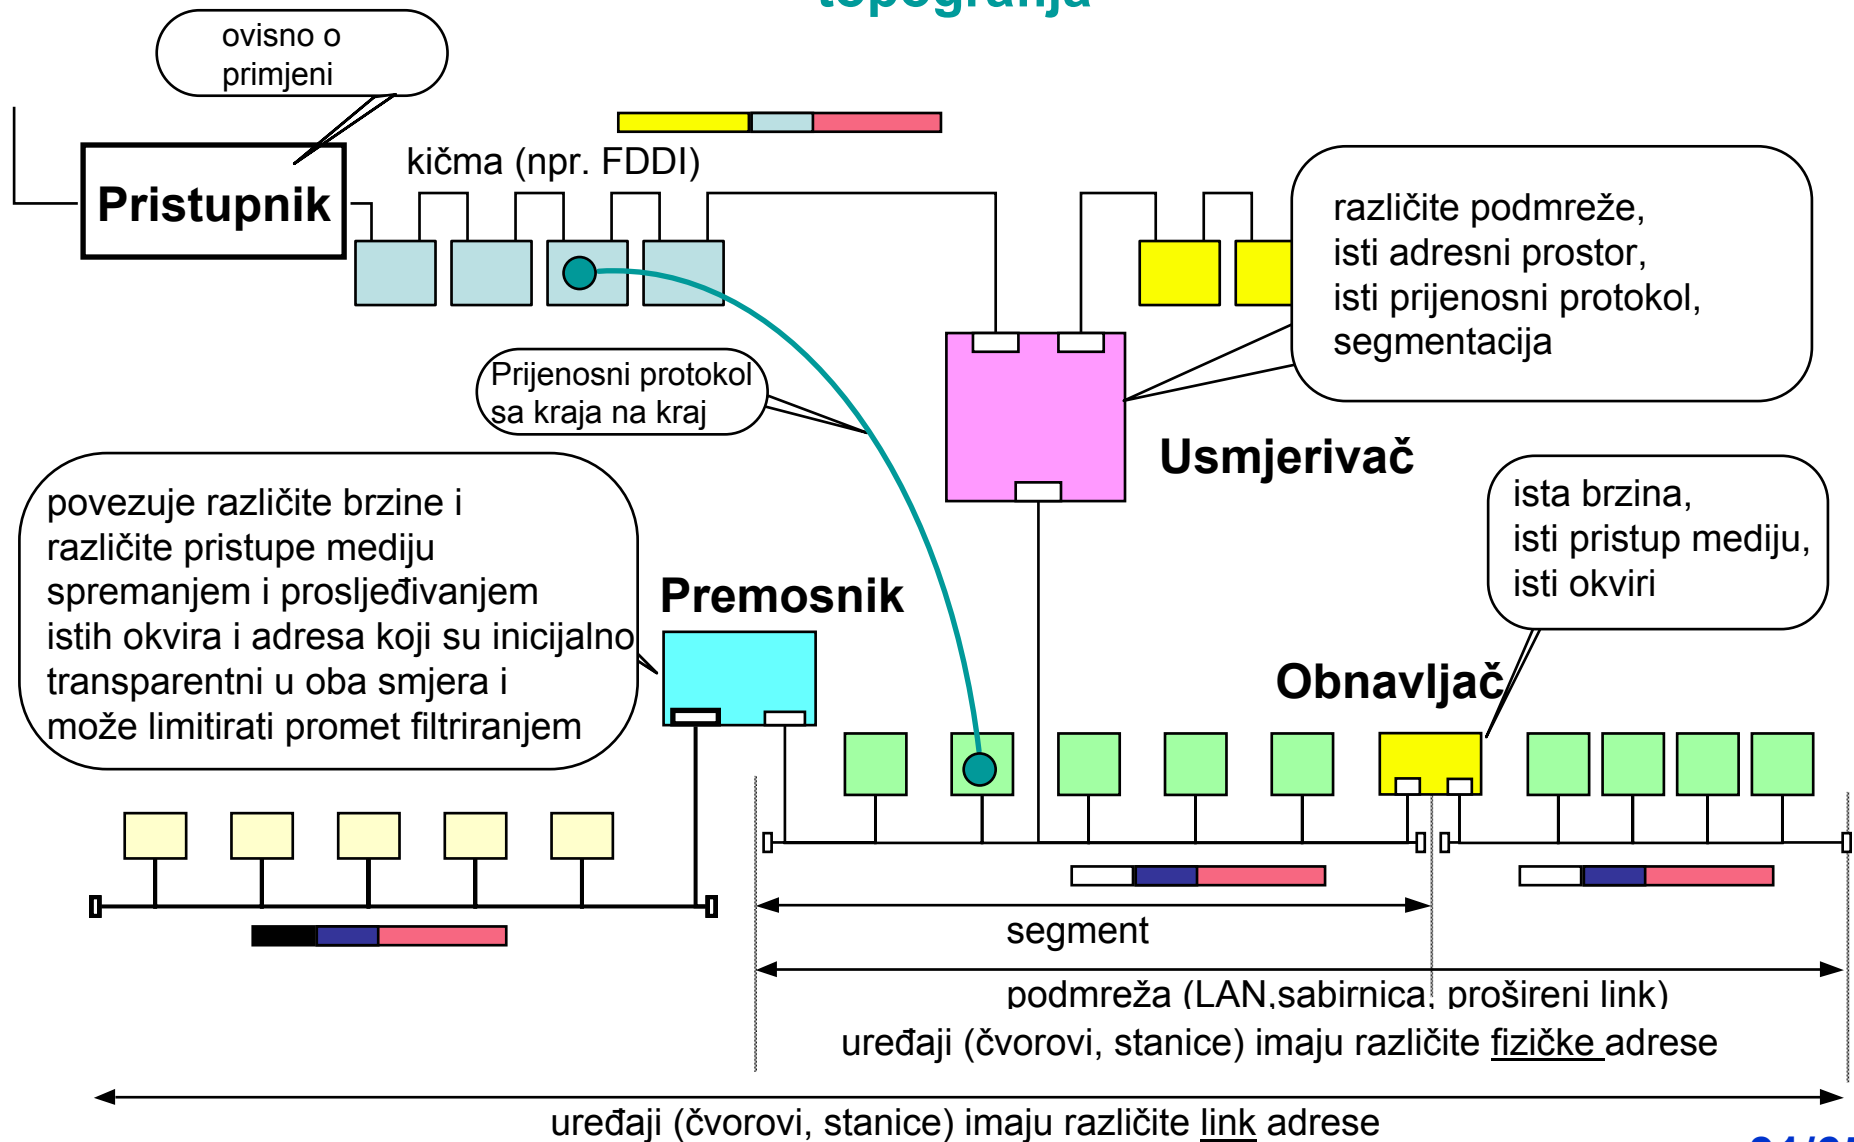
topografija

ovisno o primjeni

Pristupnik

kičma (npr. FDDI)

različite podmreže,
isti adresni prostor,
isti prijenosni protokol,
segmentacija

Prijenosni protokol sa kraja na kraj

Usmjerivač

povezuje različite brzine i različite pristupe mediju spremanjem i prosljeđivanjem istih okvira i adresa koji su inicijalno transparentni u oba smjera i može limitirati promet filtriranjem

Premosnik

ista brzina,
isti pristup mediju,
isti okviri

Obnavljač

segment

podmreža (LAN,sabirnica, prošireni link)

uređaji (čvorovi, stanice) imaju različite fizičke adrese

uređaji (čvorovi, stanice) imaju različite link adrese

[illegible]